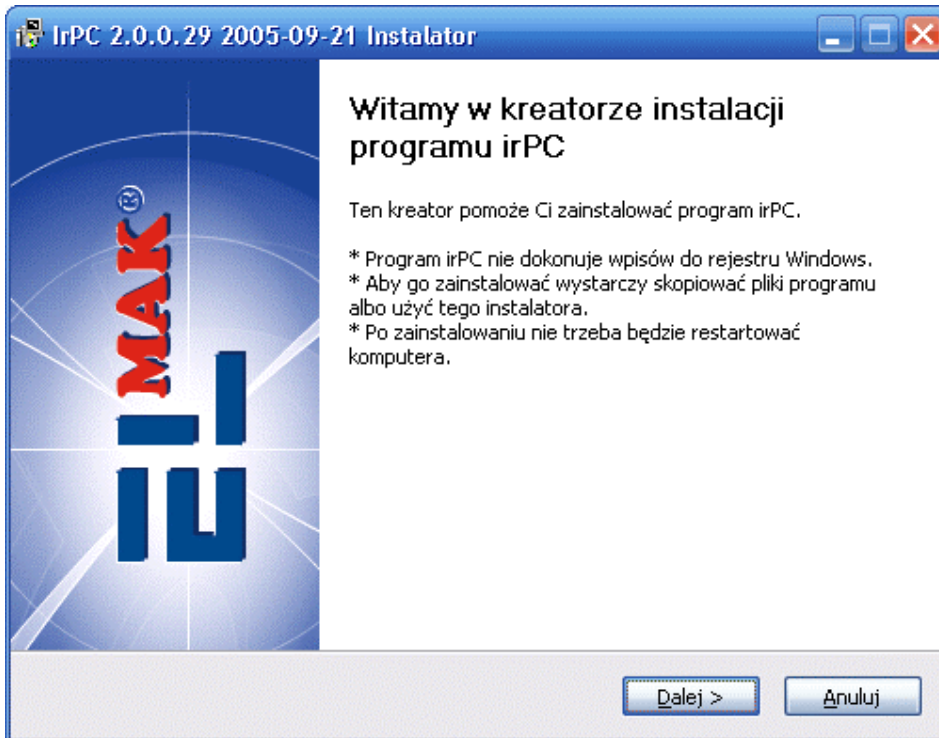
IrPC 2.0.0.29 2005-09-21 Instalator

ELMAK®

Witamy w kreatorze instalacji programu irPC

Ten kreator pomoże Ci zainstalować program irPC.

* Program irPC nie dokonuje wpisów do rejestru Windows.
* Aby go zainstalować wystarczy skopiować pliki programu albo użyć tego instalatora.
* Po zainstalowaniu nie trzeba będzie restartować komputera.

Dalej >
Anuluj